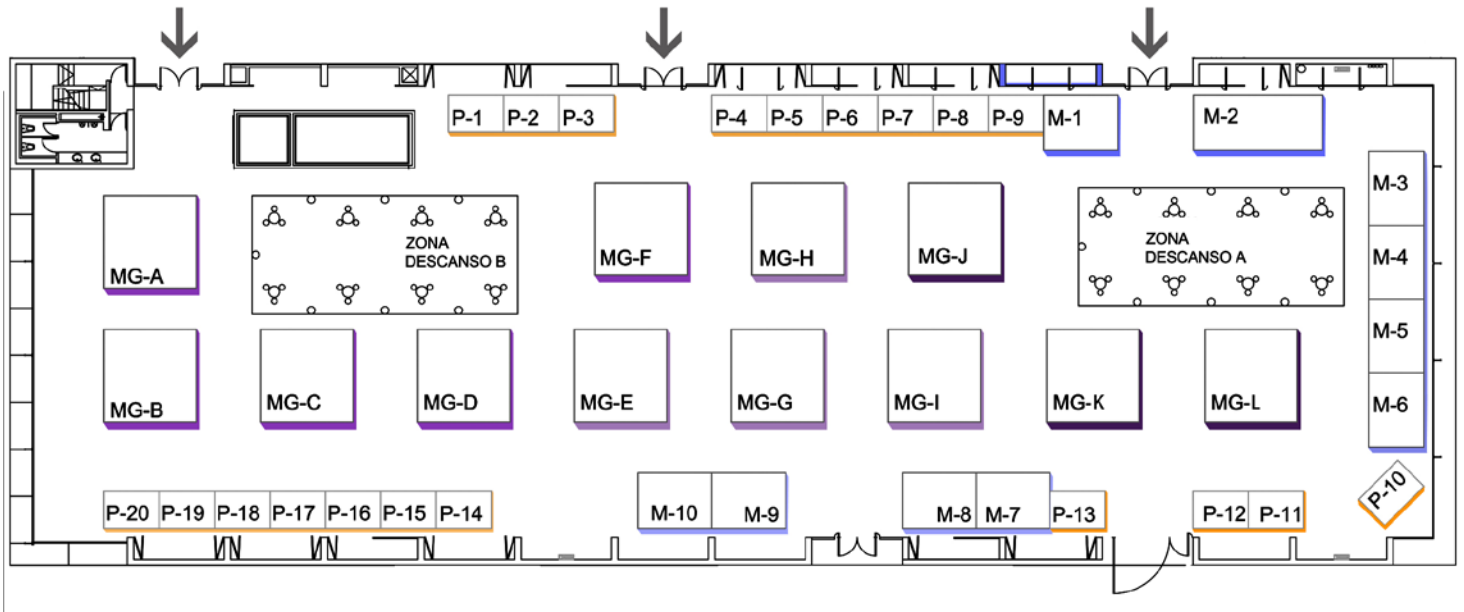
P-1 P-2 P-3

P-4 P-5 P-6 P-7 P-8 P-9

M-1

M-2

M-3

M-4

M-5

M-6

MG-A

ZONA DESCANSO B

MG-F

MG-H

MG-J

ZONA DESCANSO A

MG-B

MG-C

MG-D

MG-E

MG-G

MG-I

MG-K

MG-L

P-20 P-19 P-18 P-17 P-16 P-15 P-14

M-10 M-9

M-8 M-7 P-13

P-12 P-11

P-10